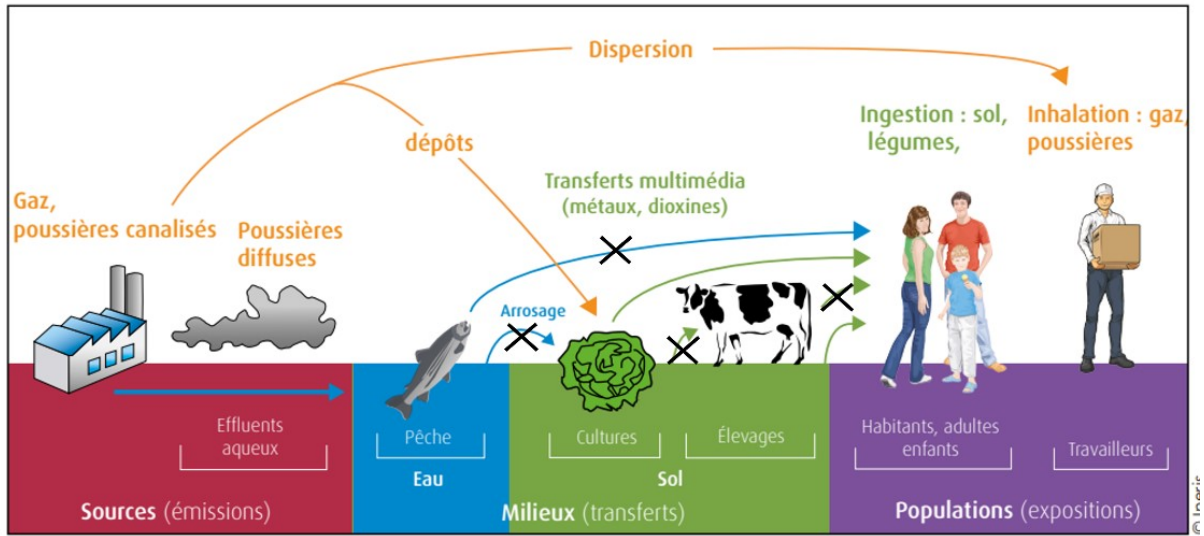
Dispersion

dépôts

Gaz, poussières canalisés

Poussières diffuses

Transferts multimédia (métaux, dioxines)

Ingestion : sol, légumes,

Inhalation : gaz, poussières

Arrosage

Effluents aqueux

Pêche

Eau

Cultures

Élevages

Sol

Habitants, adultes enfants

Travailleurs

Sources (émissions)

Milieux (transferts)

Populations (expositions)

© Ineris